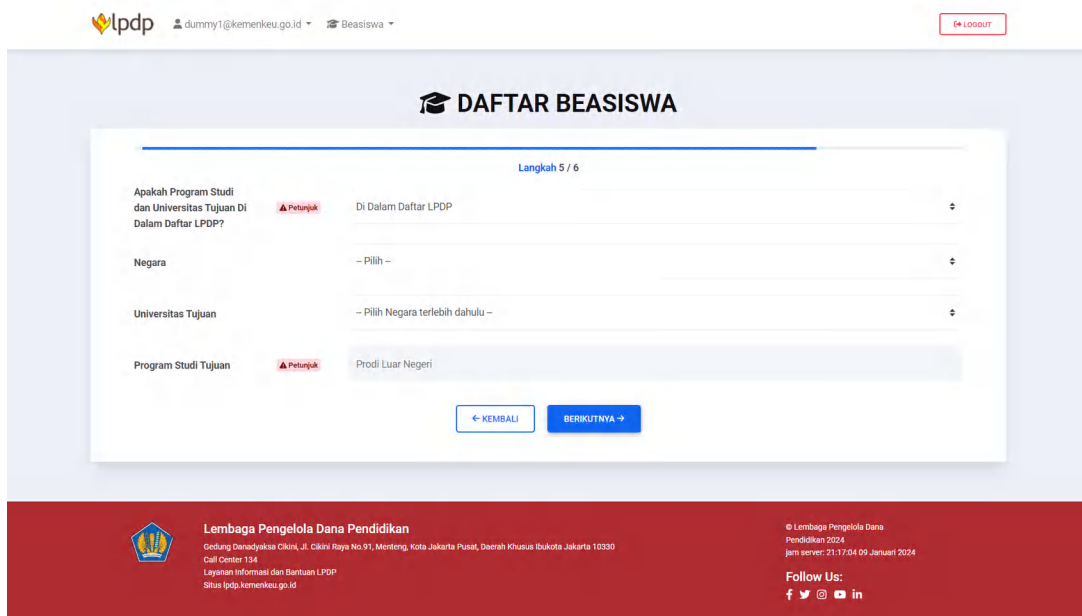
lpdp dummy1@kemenkeu.go.id Beasiswa

LOGOUT

DAFTAR BEASISWA

Langkah 5 / 6

Apakah Program Studi dan Universitas Tujuan Di Dalam Daftar LPDP? Petunjuk Di Dalam Daftar LPDP

Negara – Pilih –

Universitas Tujuan – Pilih Negara terlebih dahulu –

Program Studi Tujuan Petunjuk Prodi Luar Negeri

← KEMBALI BERIKUTNYA →

Lembaga Pengelola Dana Pendidikan
Gedung Danadyaksa Cikini, Jl. Cikini Raya No.91, Menteng, Kota Jakarta Pusat, Daerah Khusus Ibukota Jakarta 10330
Call Center 134
Layanan Informasi dan Bantuan LPDP
Situs lpdp.kemenkeu.go.id

© Lembaga Pengelola Dana Pendidikan 2024
jam server: 21:17:04 09 Januari 2024

Follow Us: